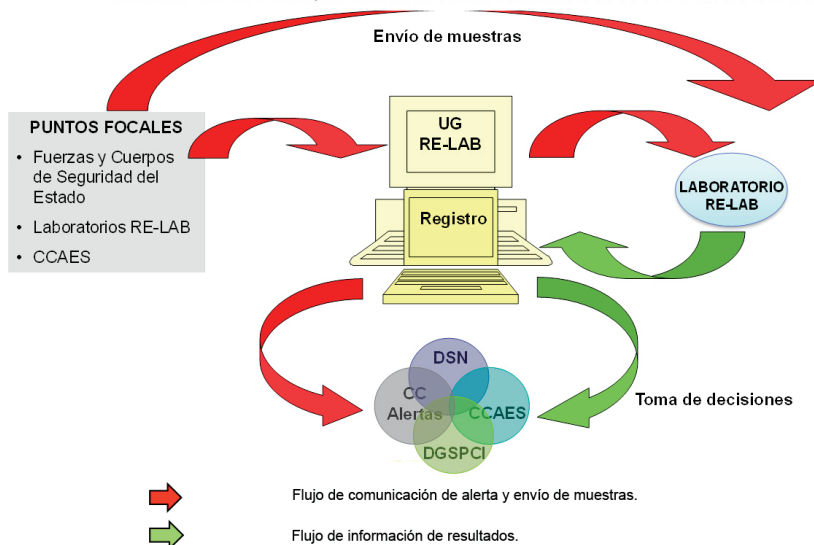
Envío de muestras

PUNTOS FOCALES
• Fuerzas y Cuerpos de Seguridad del Estado
• Laboratorios RE-LAB
• CCAES

UG
RE-LAB

Registro

LABORATORIO
RE-LAB

DSN
CC
Alertas
CCAES
DGSPCI

Toma de decisiones

Flujo de comunicación de alerta y envío de muestras.

Flujo de información de resultados.